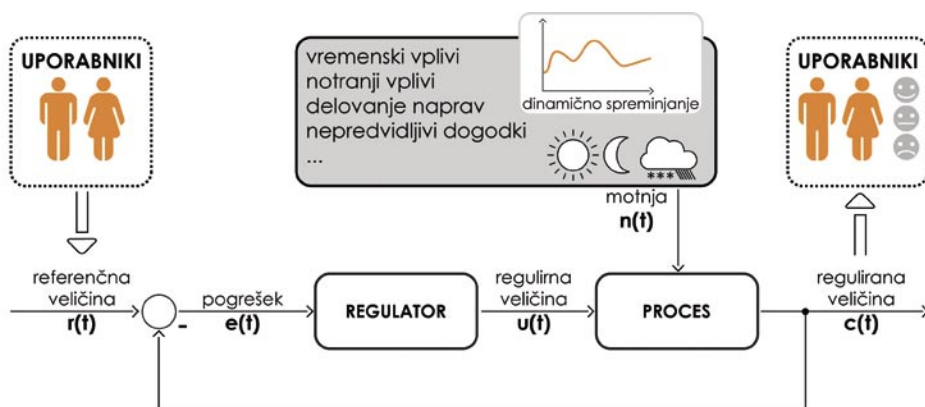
UPORABNIKI

vremenski vplivi
notranji vplivi
delovanje naprav
nepredvidljivi dogodki
...

dinamično spreminjanje

UPORABNIKI

motnja
n(t)

referenčna veličina
r(t)

-

pogrešek
e(t)

REGULATOR

regulirna veličina
u(t)

PROCES

regulirana veličina
c(t)